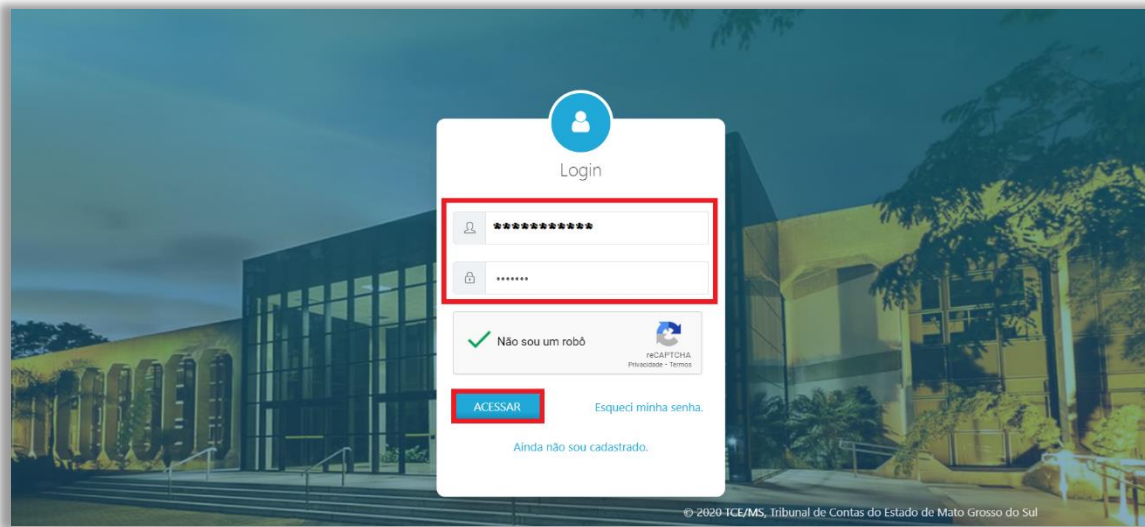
Login

***********

•••••••

Não sou um robô

reCAPTCHA
Privacidade - Termos

ACESSAR

Esqueci minha senha.

Ainda não sou cadastrado.

© 2020 TCE/MS, Tribunal de Contas do Estado de Mato Grosso do Sul